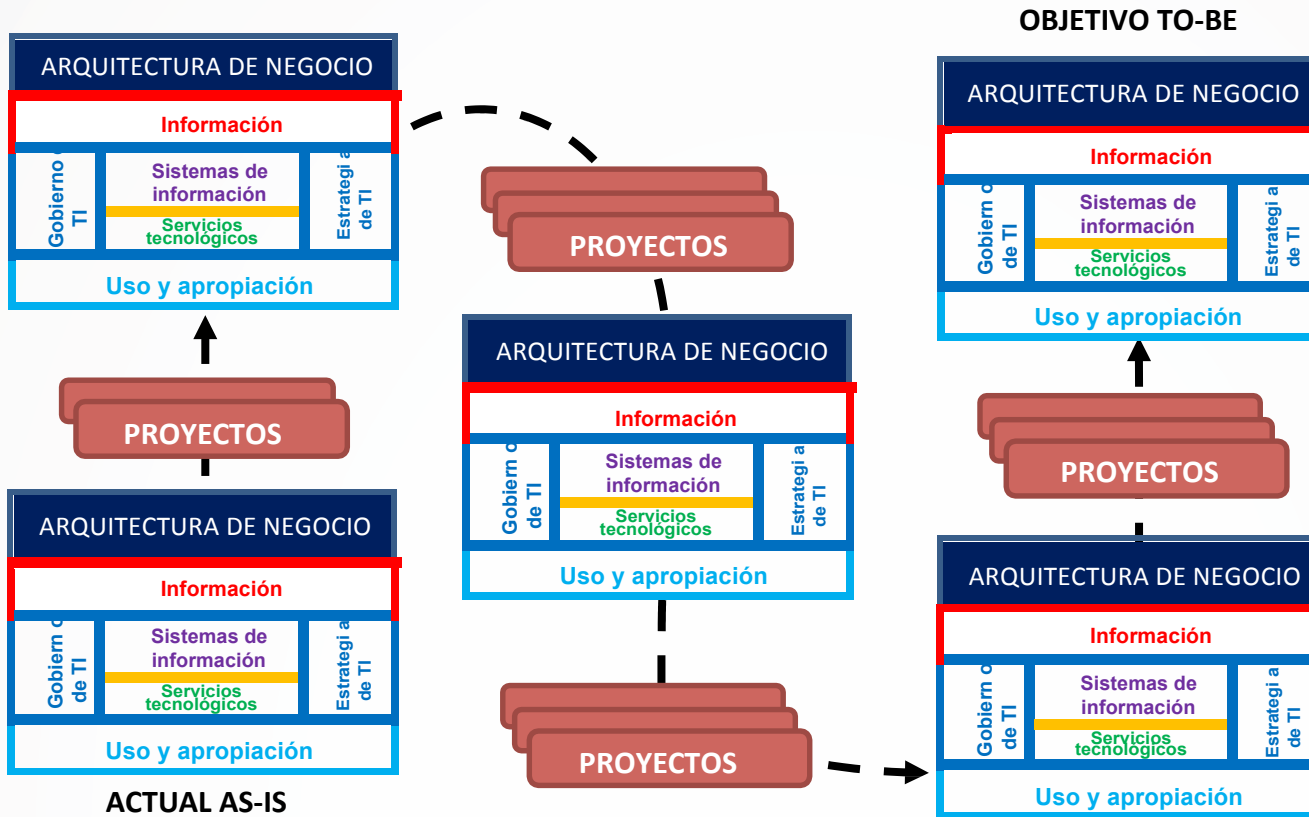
OBJETIVO TO-BE

ARQUITECTURA DE NEGOCIO
Información
Gobierno de TI
Sistemas de información
Servicios tecnológicos
Estrategia de TI
Uso y apropiación

PROYECTOS

PROYECTOS

ARQUITECTURA DE NEGOCIO
Información
Gobierno de TI
Sistemas de información
Servicios tecnológicos
Estrategia de TI
Uso y apropiación

ARQUITECTURA DE NEGOCIO
Información
Gobierno de TI
Sistemas de información
Servicios tecnológicos
Estrategia de TI
Uso y apropiación

PROYECTOS

PROYECTOS

ARQUITECTURA DE NEGOCIO
Información
Gobierno de TI
Sistemas de información
Servicios tecnológicos
Estrategia de TI
Uso y apropiación

ARQUITECTURA DE NEGOCIO
Información
Gobierno de TI
Sistemas de información
Servicios tecnológicos
Estrategia de TI
Uso y apropiación

ACTUAL AS-IS